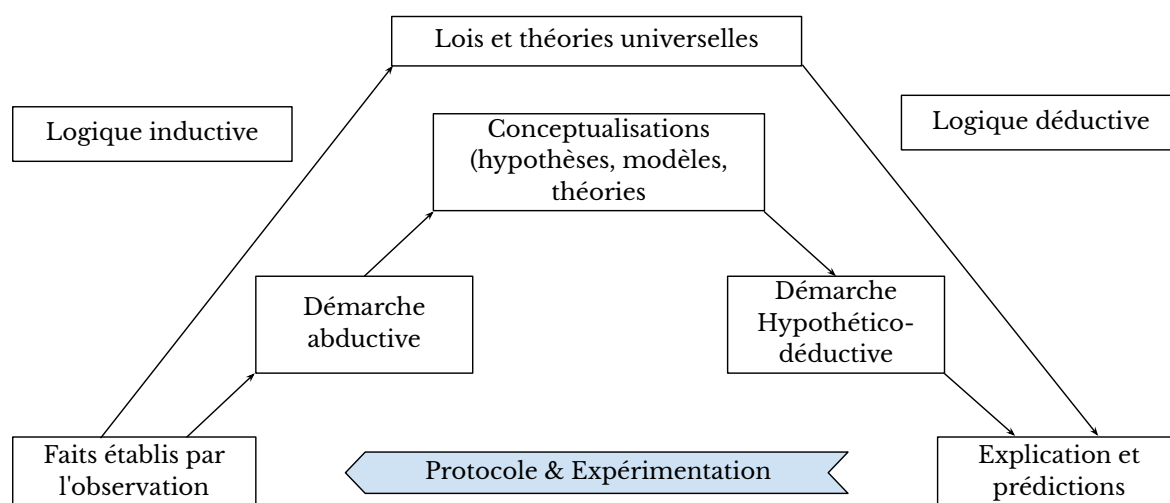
Lois et théories universelles

Logique inductive

Logique déductive

Conceptualisations (hypothèses, modèles, théories

Démarche abductive

Démarche Hypothético-déductive

Faits établis par l'observation

Protocole & Expérimentation

Explication et prédictions